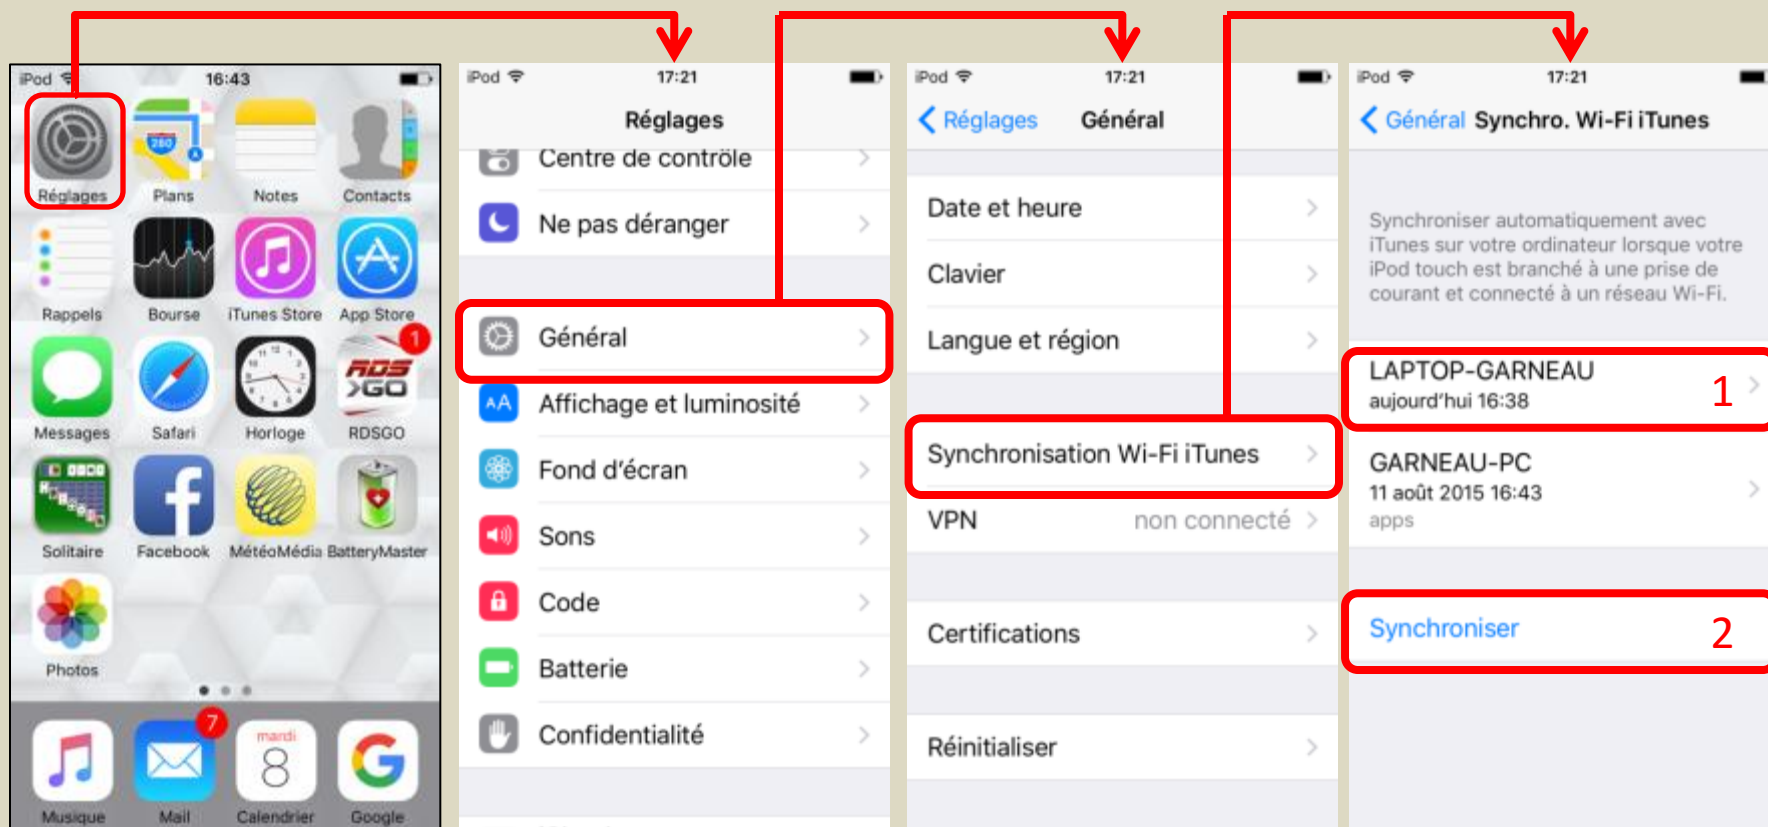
iPod 16:43

Réglages Plans Notes Contacts
Rappels Bourse iTunes Store App Store
Messages Safari Horloge RDSGO
Solitaire Facebook MétéoMédia BatteryMaster
Photos
Musique Mail Calendrier Google

iPod 17:21
Réglages
Centre de contrôle
Ne pas déranger
Général
Affichage et luminosité
Fond d'écran
Sons
Code
Batterie
Confidentialité

iPod 17:21
Réglages Général
Date et heure
Clavier
Langue et région
Synchronisation Wi-Fi iTunes
VPN non connecté
Certifications
Réinitialiser

iPod 17:21
Général Synchro. Wi-Fi iTunes
Synchroniser automatiquement avec iTunes sur votre ordinateur lorsque votre iPod touch est branché à une prise de courant et connecté à un réseau Wi-Fi.
LAPTOP-GARNEAU
aujourd'hui 16:38
1
GARNEAU-PC
11 août 2015 16:43
apps
Synchroniser
2